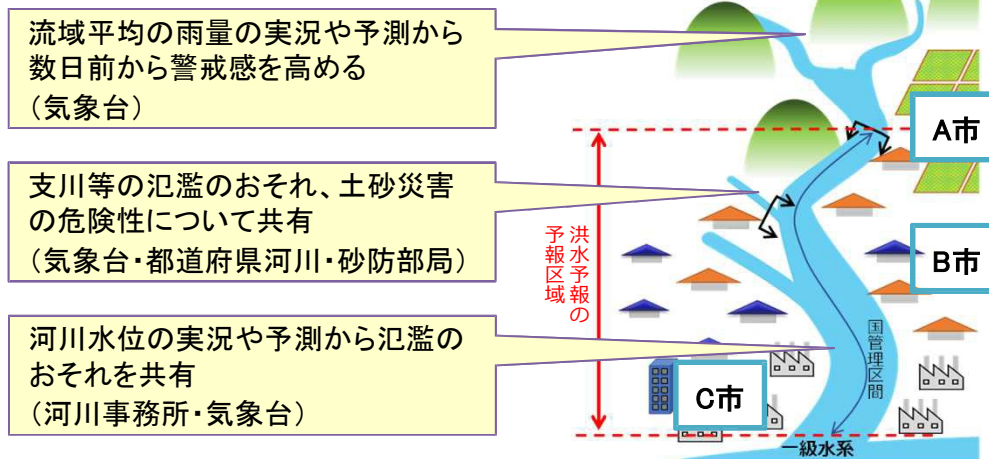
流域平均の雨量の実況や予測から数日前から警戒感を高める
（気象台）

支川等の氾濫のおそれ、土砂災害の危険性について共有
（気象台・都道府県河川・砂防部局）

河川水位の実況や予測から氾濫のおそれを共有
（河川事務所・気象台）

洪水予報の予報区域

国管理区間

一級水系

A市

B市

C市